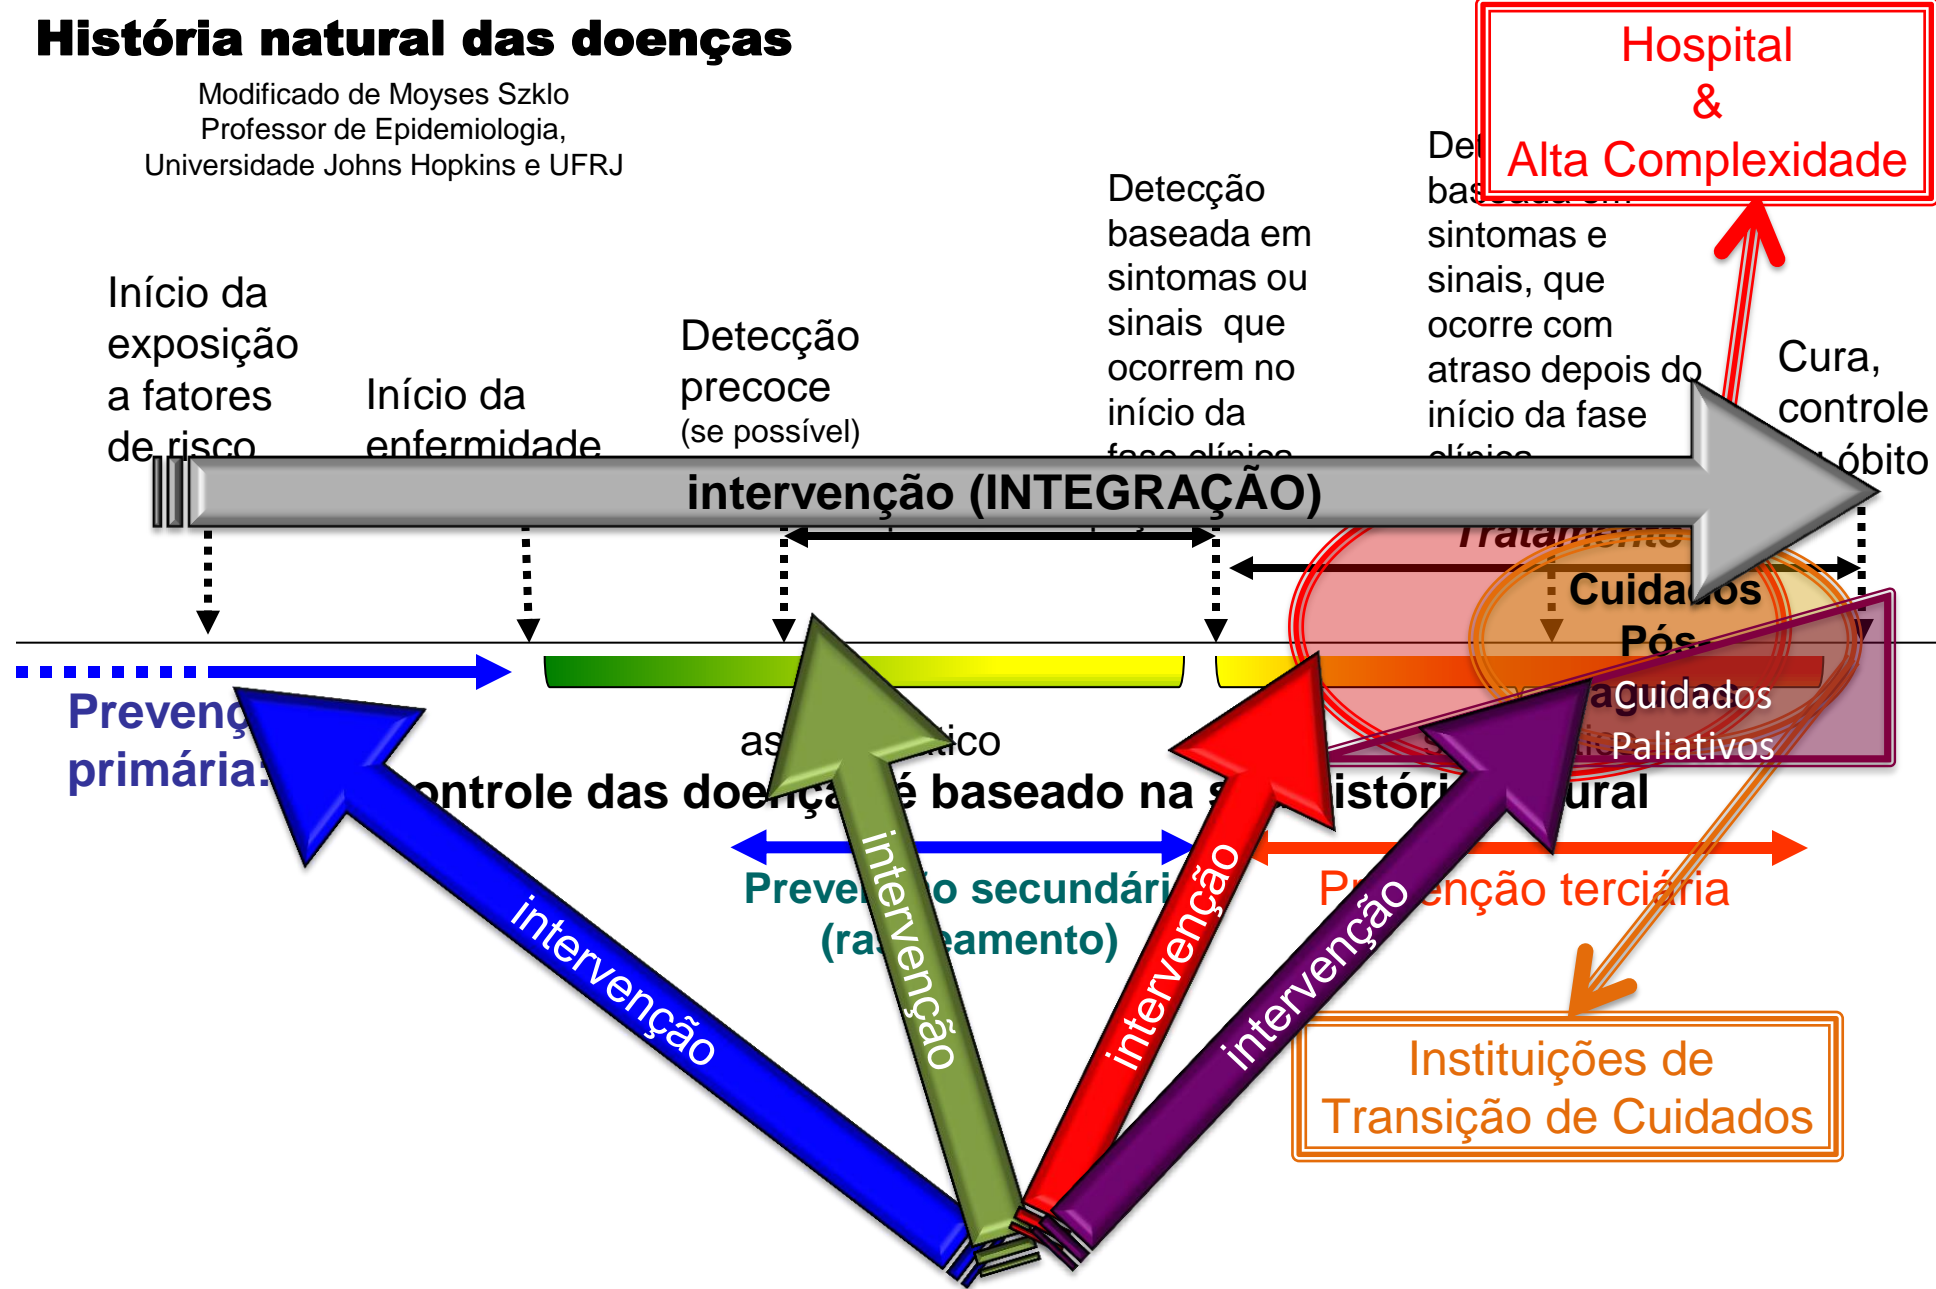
História natural das doenças

Modificado de Moyses Szklo
Professor de Epidemiologia,
Universidade Johns Hopkins e UFRJ

Hospital
&
Alta Complexidade

Início da exposição a fatores de risco

Início da enfermidade

Detecção precoce
(se possível)

Detecção baseada em sintomas ou sinais que ocorrem no início da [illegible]

Det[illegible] bas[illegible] sintomas e sinais, que ocorre com atraso depois do início da fase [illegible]

Cura, controle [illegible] óbito

intervenção (INTEGRAÇÃO)

Tratamento

Cuidados Pós

Cuidados Paliativos

Preven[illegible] primária:

as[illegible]ico

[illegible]ontrole das doença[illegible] é baseado na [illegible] histór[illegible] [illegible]ural

Preve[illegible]o secundári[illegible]
(ra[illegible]eamento)

Pr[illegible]enção terciária

intervenção

intervenção

intervenção

intervenção

Instituições de
Transição de Cuidados